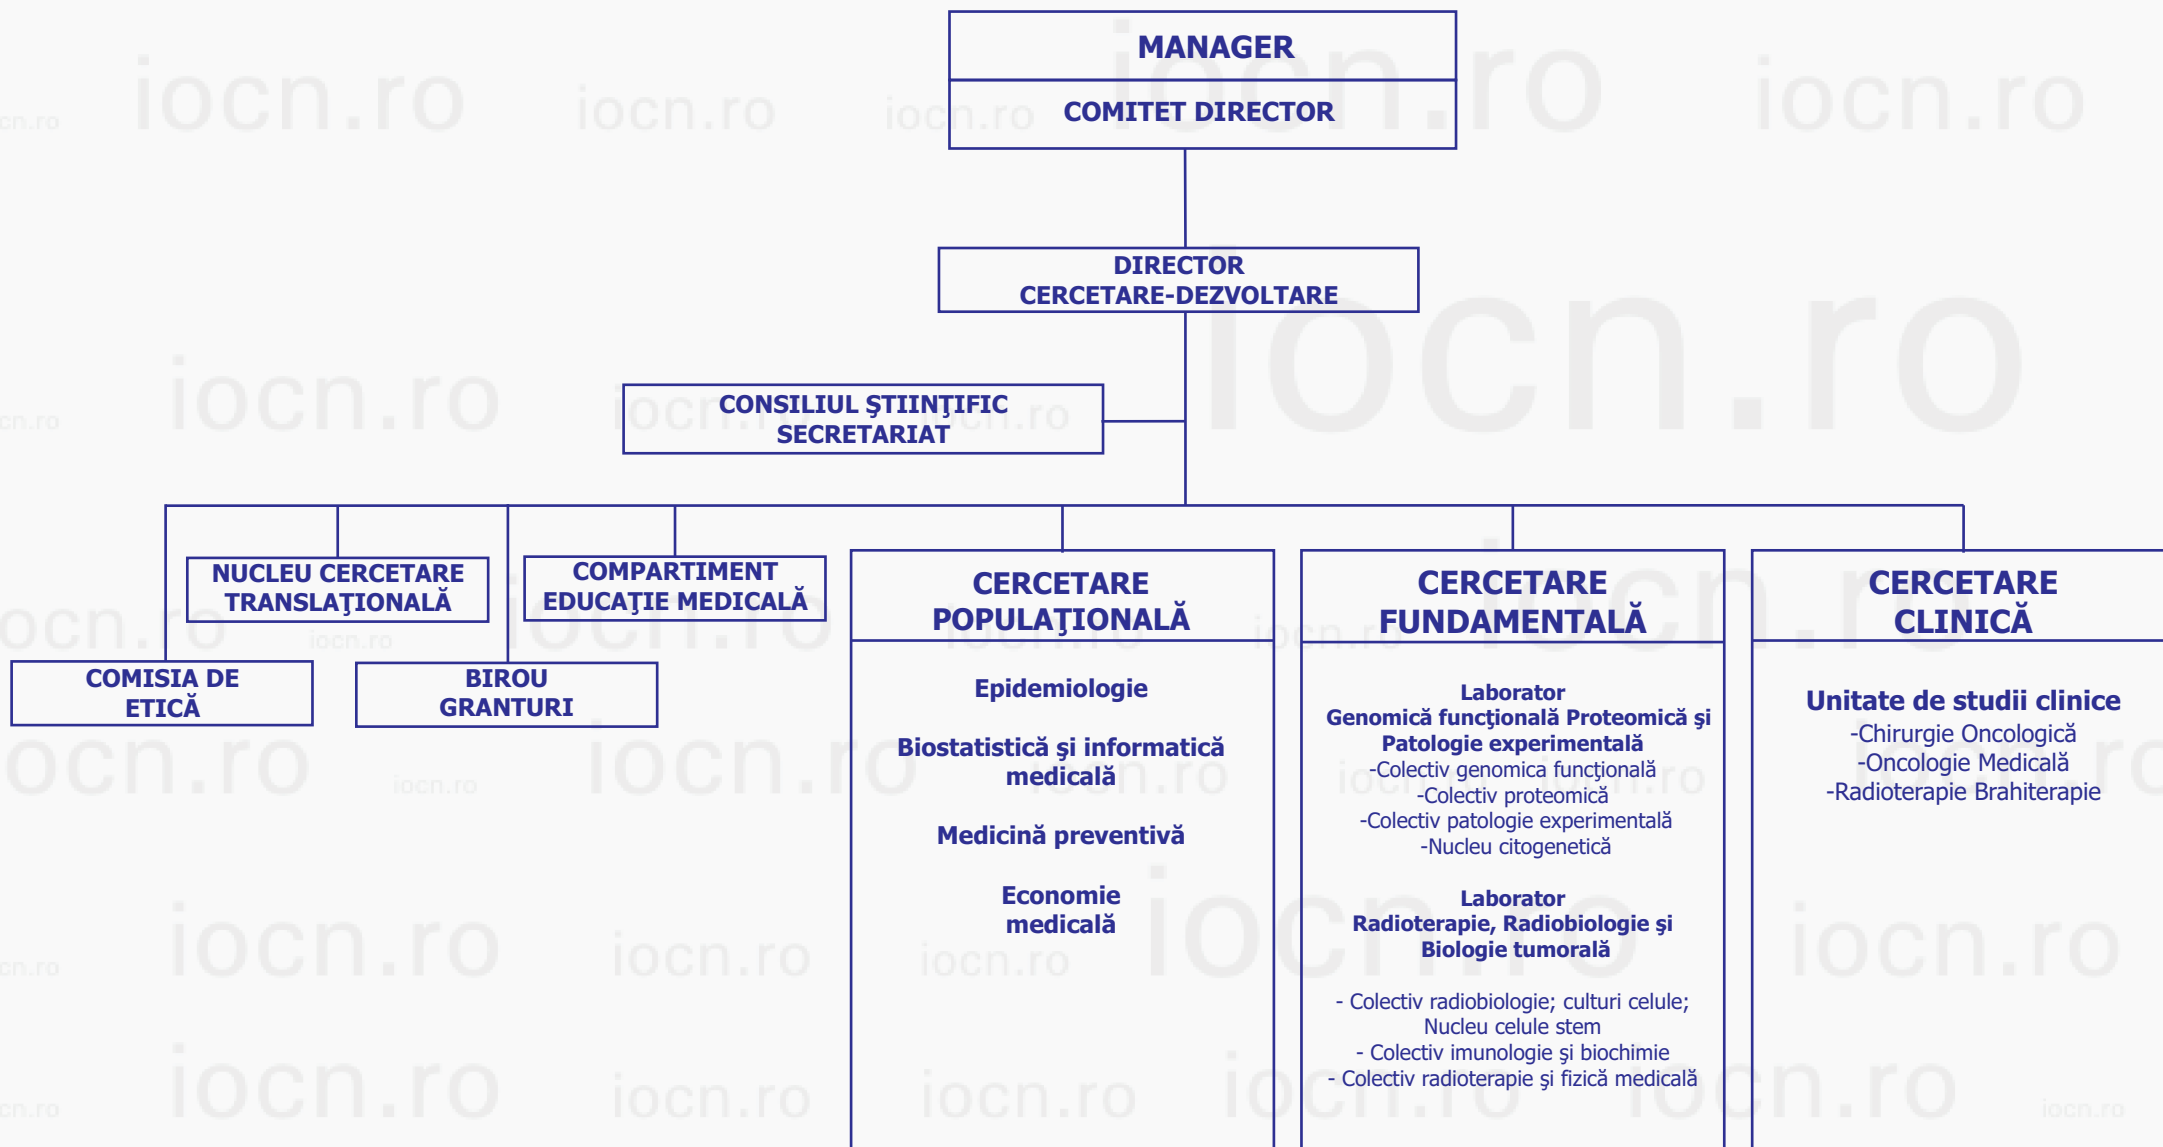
MANAGER

COMITET DIRECTOR

DIRECTOR
CERCETARE-DEZVOLTARE

CONSILIUL ŞTIINŢIFIC
SECRETARIAT

NUCLEU CERCETARE TRANSLAŢIONALĂ

COMPARTIMENT EDUCAŢIE MEDICALĂ

COMISIA DE ETICĂ

BIROU GRANTURI

CERCETARE POPULAŢIONALĂ

Epidemiologie

Biostatistică şi informatică medicală

Medicină preventivă

Economie medicală

CERCETARE FUNDAMENTALĂ

Laborator
Genomică funcţională Proteomică şi Patologie experimentală
-Colectiv genomica funcţională
-Colectiv proteomică
-Colectiv patologie experimentală
-Nucleu citogenetică

Laborator
Radioterapie, Radiobiologie şi Biologie tumorală

- Colectiv radiobiologie; culturi celule; Nucleu celule stem
- Colectiv imunologie şi biochimie
- Colectiv radioterapie şi fizică medicală

CERCETARE CLINICĂ

Unitate de studii clinice
-Chirurgie Oncologică
-Oncologie Medicală
-Radioterapie Brahiterapie

iocn.ro